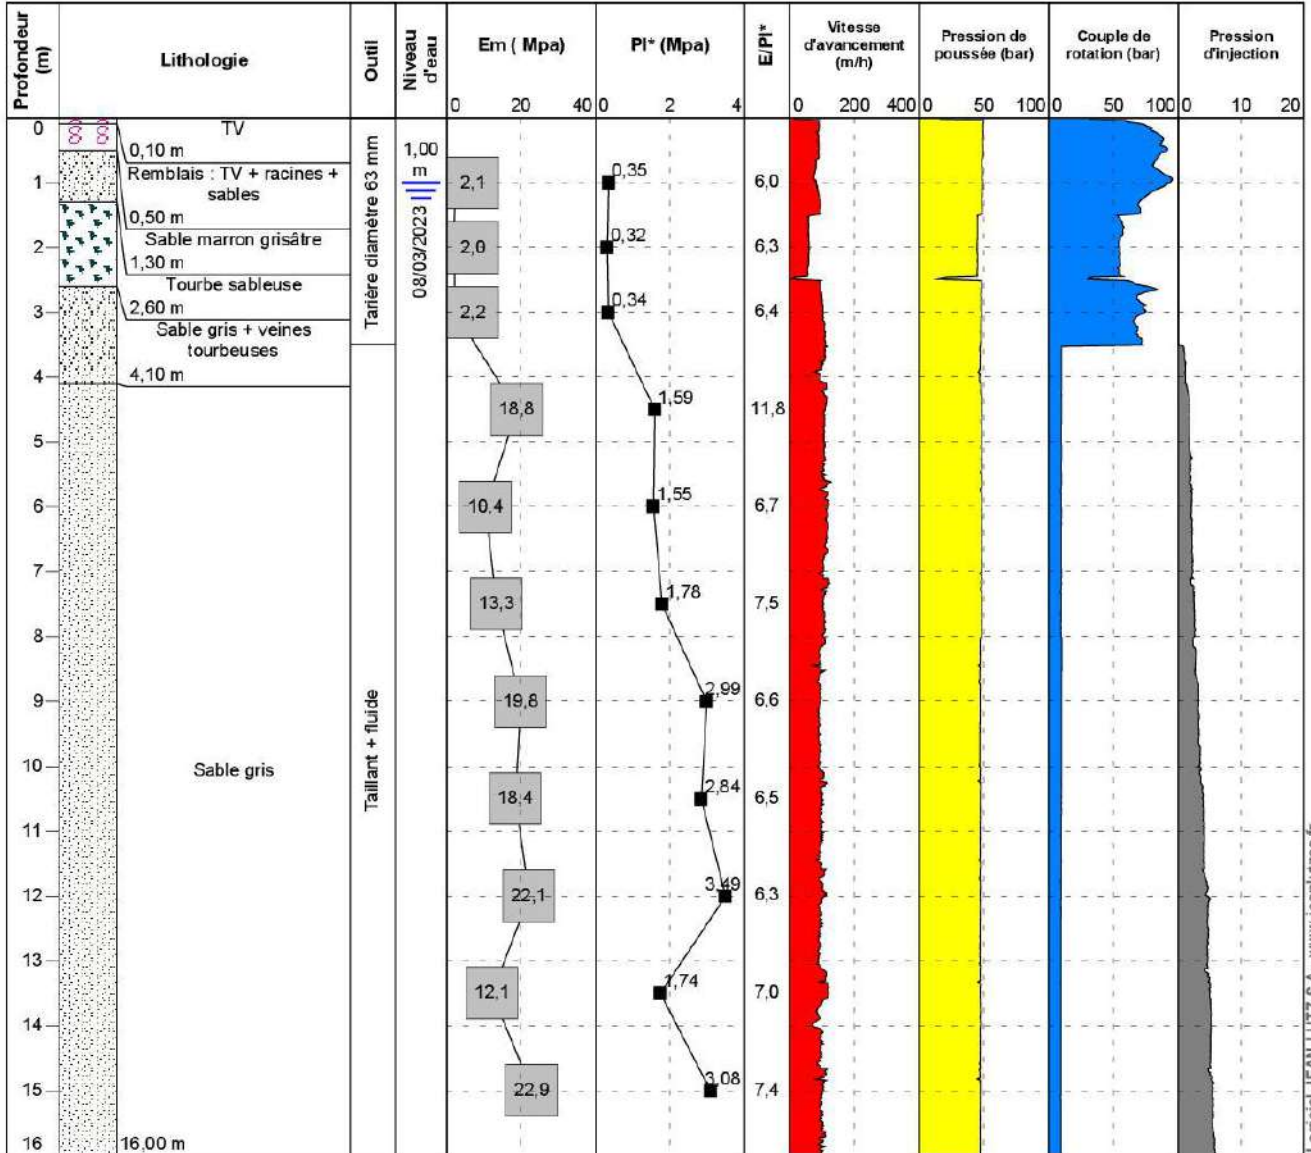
| Profondeur (m) | Lithologie | Outil | Niveau d'eau | Em ( Mpa) | Pl* (Mpa) | E/Pl* | Vitesse d'avancement (m/h) | Pression de poussée (bar) | Couple de rotation (bar) | Pression d'injection |
|---|---|---|---|---|---|---|---|---|---|---|
| | | | | 0 20 40 | 0 2 4 | | 0 200 400 | 0 50 100 | 0 50 100 | 0 10 20 |
| 0 | TV 0,10 m | Tarière diamètre 63 mm | 1,00 m 08/03/2023 | | | | | | | |
| 1 | Remblais : TV + racines + sables 0,50 m | | | 2,1 | 0,35 | 6,0 | | | | |
| 2 | Sable marron grisâtre 1,30 m | | | 2,0 | 0,32 | 6,3 | | | | |
| 3 | Tourbe sableuse 2,60 m | | | 2,2 | 0,34 | 6,4 | | | | |
| 4 | Sable gris + veines tourbeuses 4,10 m | Taillant + fluide | | 18,8 | 1,59 | 11,8 | | | | |
| 6 | | | | 10,4 | 1,55 | 6,7 | | | | |
| 7 | | | | 13,3 | 1,78 | 7,5 | | | | |
| 9 | | | | 19,8 | 2,99 | 6,6 | | | | |
| 10 | Sable gris | | | 18,4 | 2,84 | 6,5 | | | | |
| 12 | | | | 22,1 | 3,49 | 6,3 | | | | |
| 13 | | | | 12,1 | 1,74 | 7,0 | | | | |
| 15 | | | | 22,9 | 3,08 | 7,4 | | | | |
| 16 | 16,00 m | | | | | | | | | |

5 8 11 14

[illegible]